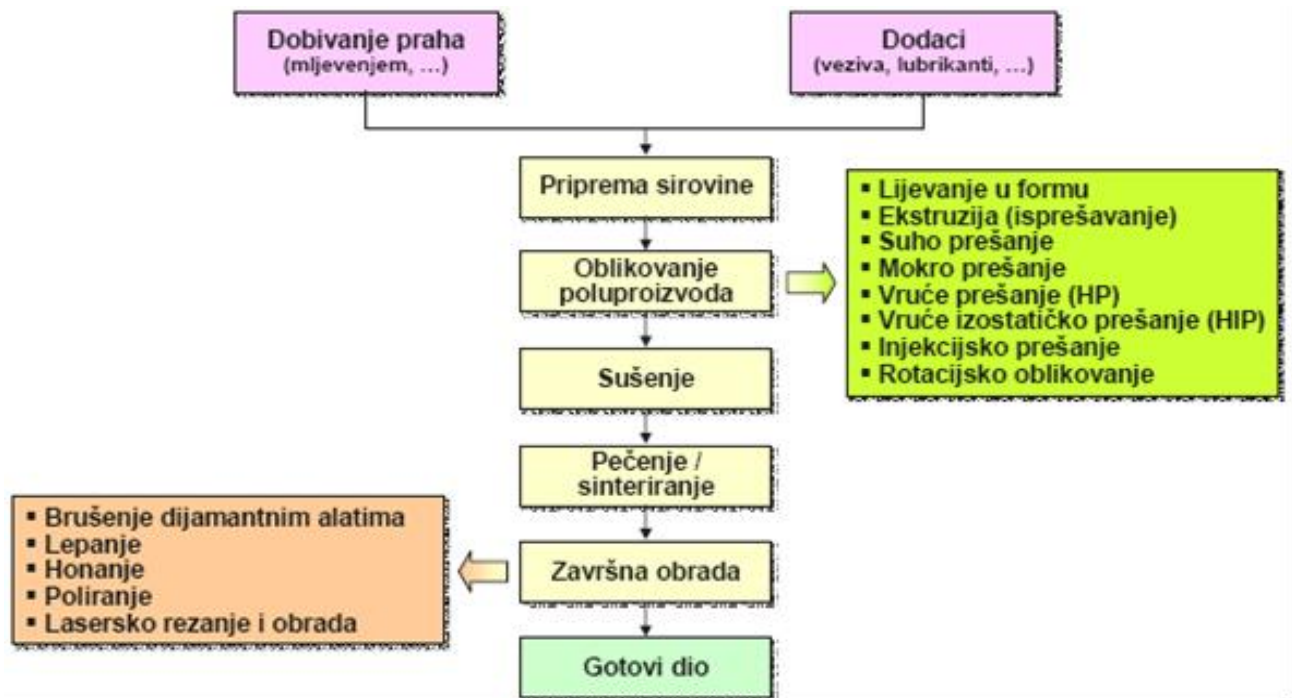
Dobivanje praha
(mljevenjem, ...)

Dodaci
(veziva, lubrikanti, ...)

Priprema sirovine

Oblikovanje poluproizvoda

▪ Lijevanje u formu
▪ Ekstruzija (isprešavanje)
▪ Suho prešanje
▪ Mokro prešanje
▪ Vruće prešanje (HP)
▪ Vruće izostatičko prešanje (HIP)
▪ Injekcijsko prešanje
▪ Rotacijsko oblikovanje

Sušenje

Pečenje / sinteriranje

▪ Brušenje dijamantnim alatima
▪ Lepanje
▪ Honanje
▪ Poliranje
▪ Lasersko rezanje i obrada

Završna obrada

Gotovi dio